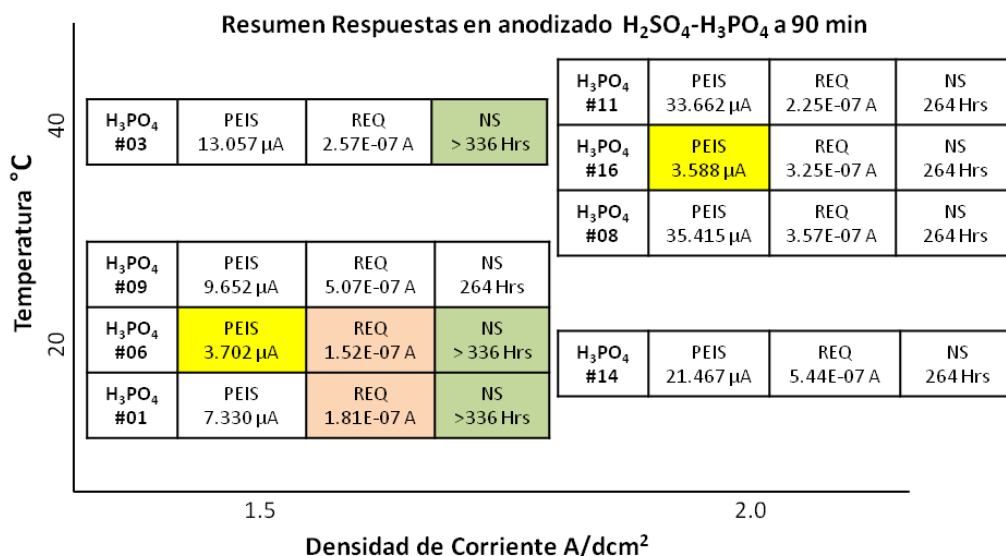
Resumen Respuestas en anodizado $H_2SO_4$-$H_3PO_4$ a 90 min

Temperatura °C

40

| $H_3PO_4$ #03 | PEIS 13.057 μA | REQ 2.57E-07 A | NS > 336 Hrs |
|---|---|---|---|

| $H_3PO_4$ #11 | PEIS 33.662 μA | REQ 2.25E-07 A | NS 264 Hrs |
|---|---|---|---|
| $H_3PO_4$ #16 | PEIS 3.588 μA | REQ 3.25E-07 A | NS 264 Hrs |
| $H_3PO_4$ #08 | PEIS 35.415 μA | REQ 3.57E-07 A | NS 264 Hrs |

20

| $H_3PO_4$ #09 | PEIS 9.652 μA | REQ 5.07E-07 A | NS 264 Hrs |
|---|---|---|---|
| $H_3PO_4$ #06 | PEIS 3.702 μA | REQ 1.52E-07 A | NS > 336 Hrs |
| $H_3PO_4$ #01 | PEIS 7.330 μA | REQ 1.81E-07 A | NS >336 Hrs |

| $H_3PO_4$ #14 | PEIS 21.467 μA | REQ 5.44E-07 A | NS 264 Hrs |
|---|---|---|---|

1.5

2.0

Densidad de Corriente A/dcm$^2$